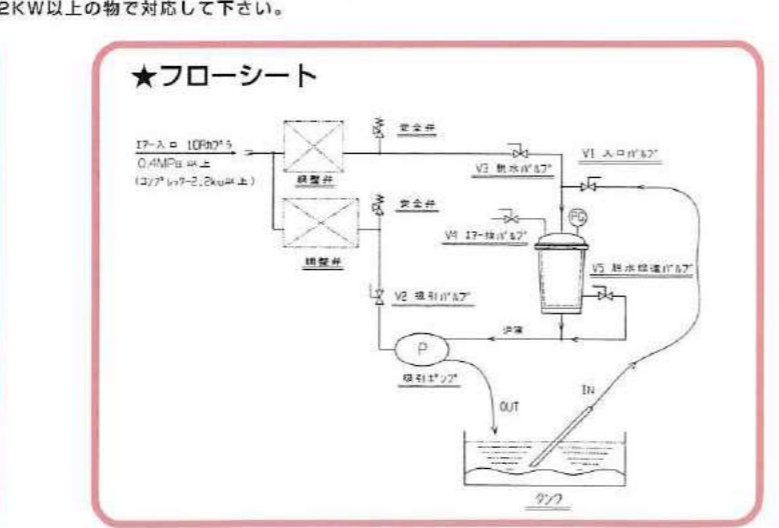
2KW以上の物で対応して下さい。

★フローシート

エアー入口 10Rカプラ
0.4MPa以上
(コンプレッサー2.2kw以上)

調整弁
安全弁
調整弁
安全弁
V3 脱水バルブ
V1 入口バルブ
V4 エアー抜バルブ
PG
V5 脱水帰還バルブ
V2 吸引バルブ
逆流
P
吸引ポンプ
OUT
IN
タンク